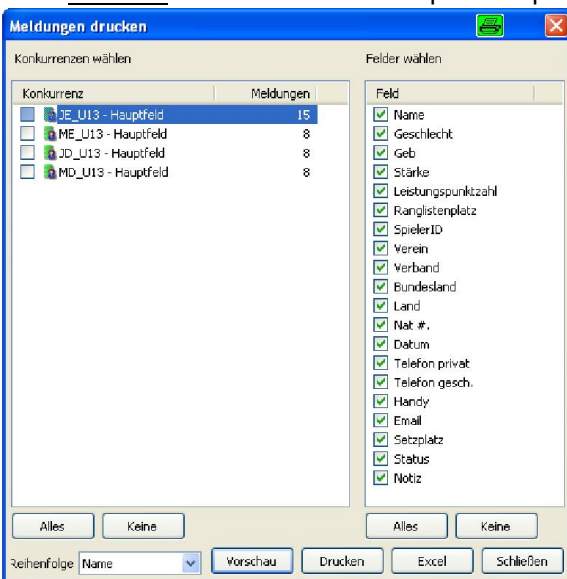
Meldungen drucken

Konkurrenzen wählen

| Konkurrenz | Meldungen |
|---|---|
| JE_U13 - Hauptfeld | 15 |
| ME_U13 - Hauptfeld | 8 |
| JD_U13 - Hauptfeld | 8 |
| MD_U13 - Hauptfeld | 8 |

Felder wählen

Feld
Name
Geschlecht
Geb
Stärke
Leistungspunktzahl
Ranglistenplatz
SpielerID
Verein
Verband
Bundesland
Land
Nat #.
Datum
Telefon privat
Telefon gesch.
Handy
Email
Setzplatz
Status
Notiz

Alles Keine
Alles Keine

Reihenfolge Name
Vorschau Drucken Excel Schließen